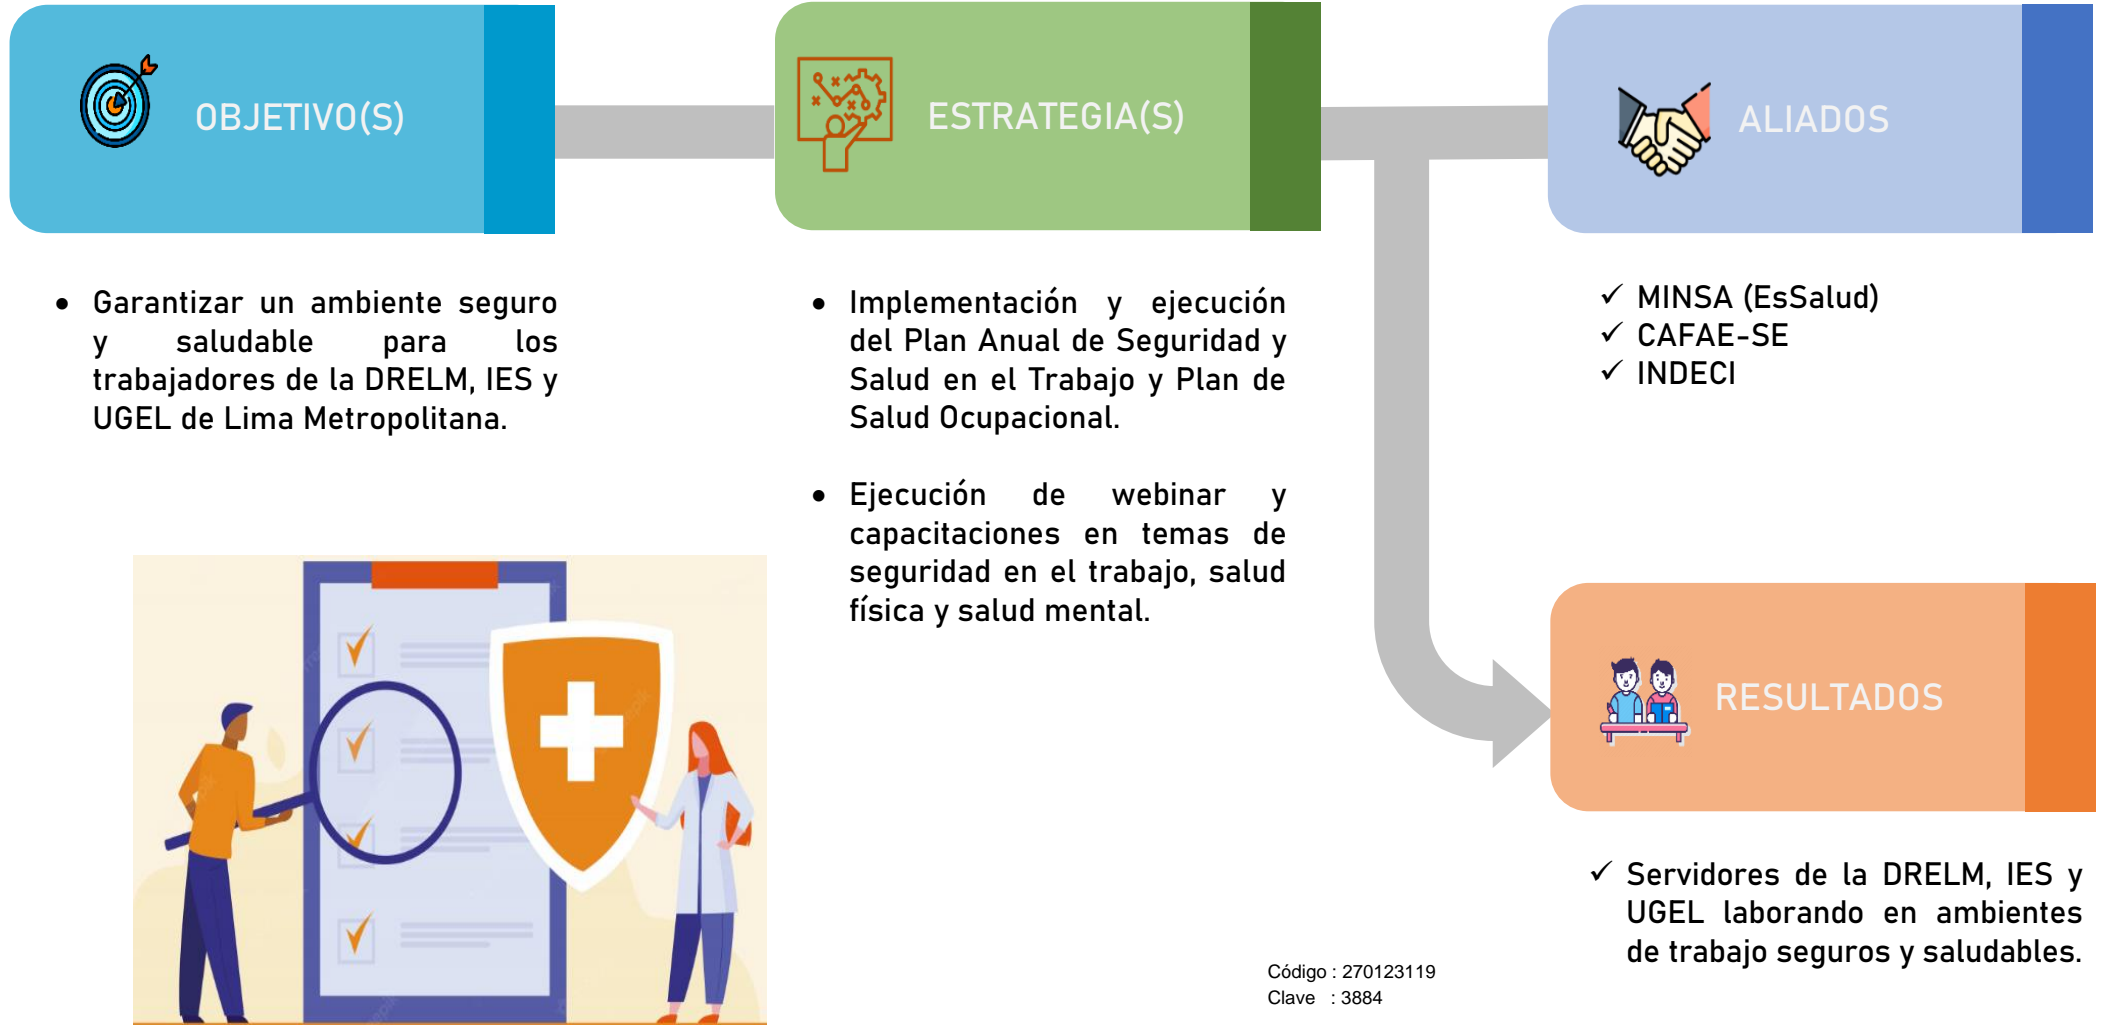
OBJETIVO(S)

ESTRATEGIA(S)

ALIADOS

• Garantizar un ambiente seguro y saludable para los trabajadores de la DRELM, IES y UGEL de Lima Metropolitana.

• Implementación y ejecución del Plan Anual de Seguridad y Salud en el Trabajo y Plan de Salud Ocupacional.

• Ejecución de webinar y capacitaciones en temas de seguridad en el trabajo, salud física y salud mental.

✓ MINSA (EsSalud)
✓ CAFAE-SE
✓ INDECI

RESULTADOS

✓ Servidores de la DRELM, IES y UGEL laborando en ambientes de trabajo seguros y saludables.

Código : 270123119
Clave : 3884